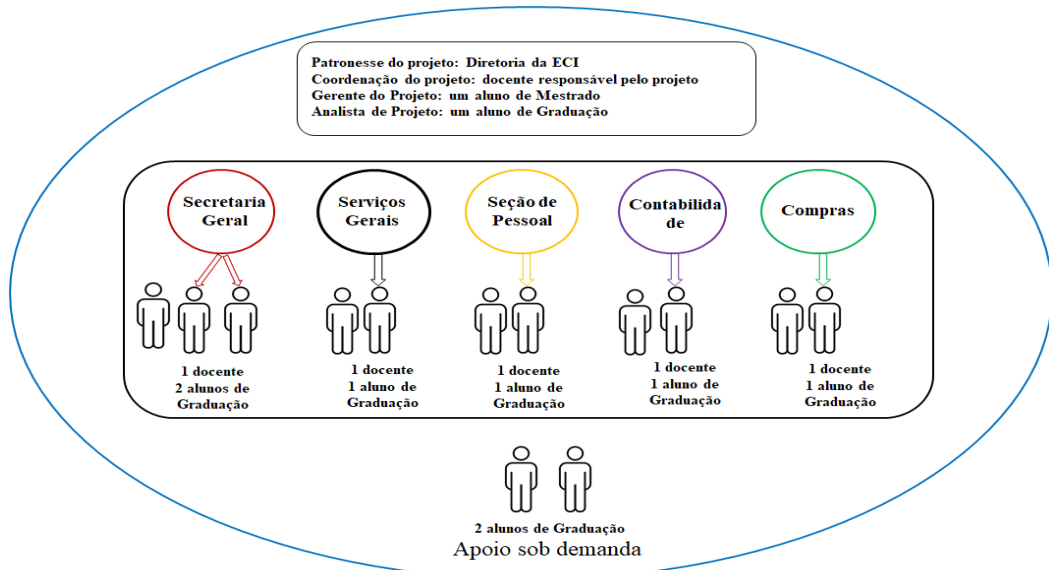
Patronesse do projeto: Diretoria da ECI
Coordenação do projeto: docente responsável pelo projeto
Gerente do Projeto: um aluno de Mestrado
Analista de Projeto: um aluno de Graduação

Secretaria Geral

1 docente
2 alunos de Graduação

Serviços Gerais

1 docente
1 aluno de Graduação

Seção de Pessoal

1 docente
1 aluno de Graduação

Contabilidade

1 docente
1 aluno de Graduação

Compras

1 docente
1 aluno de Graduação

2 alunos de Graduação
Apoio sob demanda